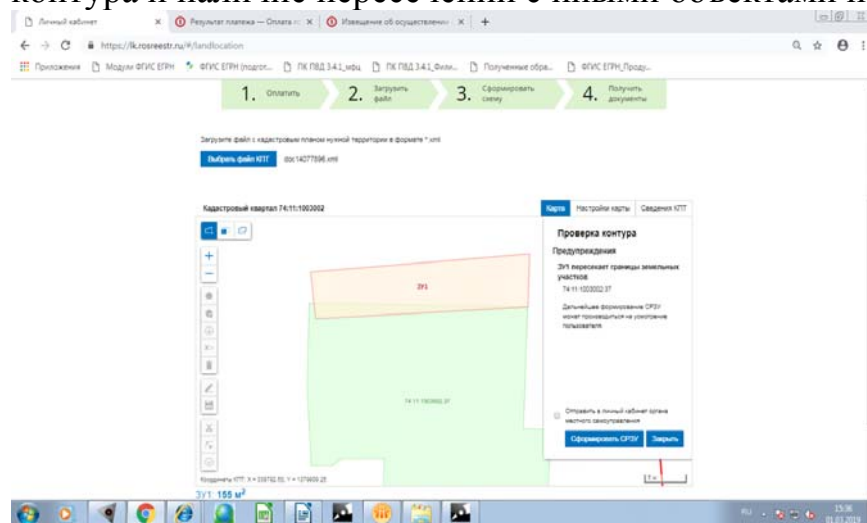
Личный кабинет | Результат платежа — Оплата | Извещение об осуществлении

https://lk.rosreestr.ru/#/landlocation

Приложения | Модули ФГИС ЕГРН | ФГИС ЕГРН (подгот... | ПК ПВД 3.4.1_мфц | ПК ПВД 3.4.1_Физ... | Полученные обра... | ФГИС ЕГРН_Проду...

1. Оплатить
2. Загрузить файл
3. Сформировать схему
4. Получить документы

Загрузите файл с кадастровым планом нужной территории в формате *.xml

Выбрать файл КПТ doc14077596.xml

Кадастровый квартал 74:11:1003002

Карта | Настройки карты | Сведения КПТ

Проверка контура

Предупреждения

ЗУ1 пересекает границы земельных участков

74:11:1003002:37

Дальнейшее формирование СРЗУ может производиться на усмотрение пользователя

ЗУ1

74:11:1003002:37

Отправить в личный кабинет органа местного самоуправления

Сформировать СРЗУ | Закрыть

Координаты КПТ: X = 559792.50, Y = 1379609.25

ЗУ1: 155 м$^2$

RU 15:36 01.03.2018